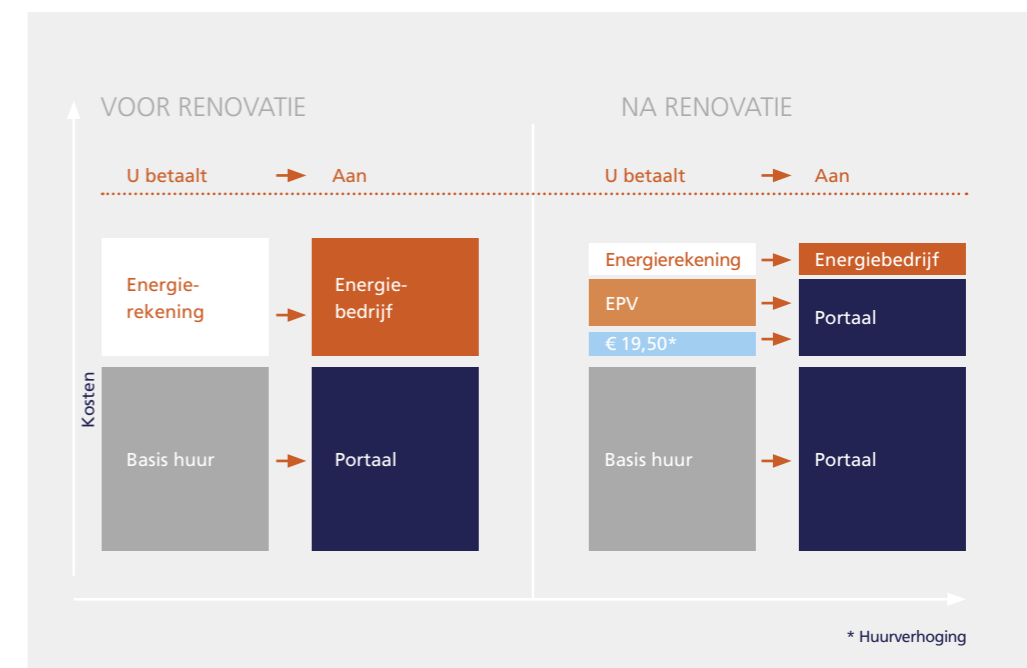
VOOR RENOVATIE

U betaalt → Aan

Energierekening → Energiebedrijf

Basis huur → Portaal

NA RENOVATIE

U betaalt → Aan

Energierekening → Energiebedrijf

EPV →

€ 19,50* →

Portaal

Basis huur → Portaal

Kosten

* Huurverhoging